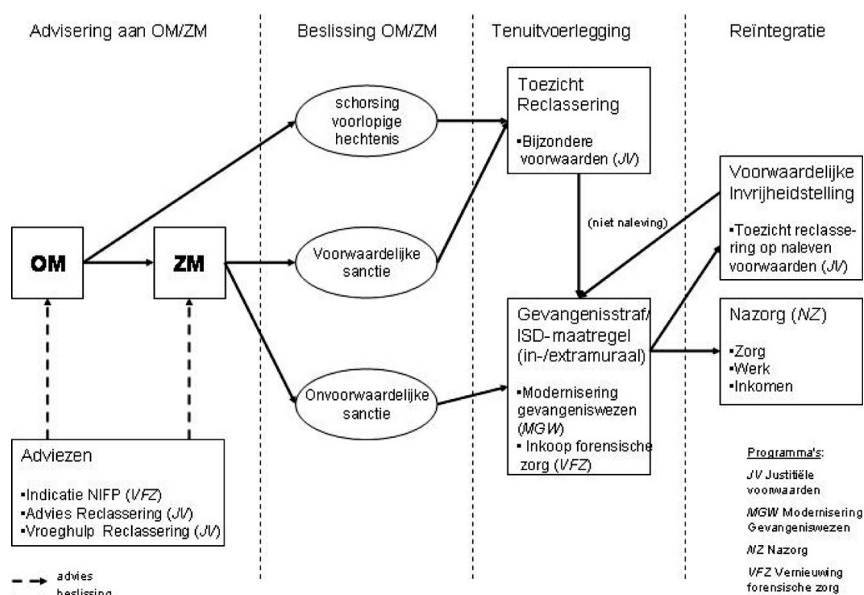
Advisering aan OM/ZM

Beslissing OM/ZM

Tenuitvoerlegging

Reïntegratie

OM

ZM

schorsing voorlopige hechtenis

Voorwaardelijke sanctie

Onvoorwaardelijke sanctie

Toezicht Reclassering

▪Bijzondere voorwaarden (JV)

(niet naleving)

Gevangenisstraf/ ISD-maatregel (in-/extramuraal)

▪Modernisering gevangeniswezen (MGW)
▪ Inkoop forensische zorg (VFZ)

Voorwaardelijke Invrijheidstelling

▪Toezicht reclassering op naleven voorwaarden (JV)

Nazorg (NZ)

▪Zorg
▪Werk
▪Inkomen

Adviezen

▪Indicatie NIFP (VFZ)
▪Advies Reclassering (JV)
▪Vroeghulp Reclassering (JV)

Programma's:

JV Justitiële voorwaarden

MGW Modernisering Gevangeniswezen

NZ Nazorg

VFZ Vernieuwing forensische zorg

advies
beslissing